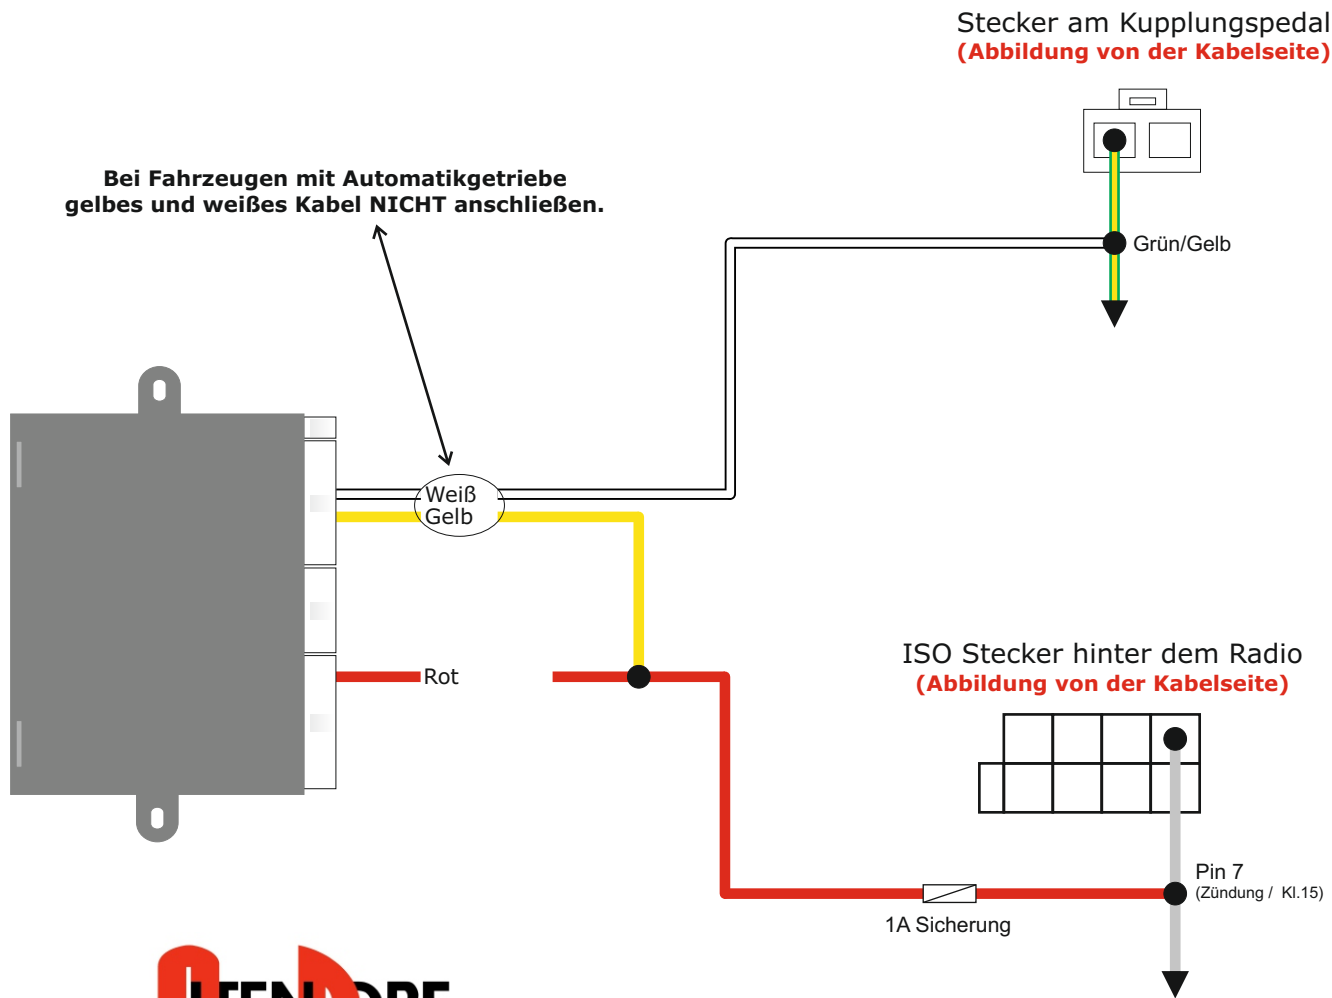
Stecker am Kupplungspedal
(Abbildung von der Kabelseite)

Bei Fahrzeugen mit Automatikgetriebe gelbes und weißes Kabel NICHT anschließen.

Grün/Gelb

Weiß
Gelb

Rot

ISO Stecker hinter dem Radio
(Abbildung von der Kabelseite)

Pin 7
(Zündung / Kl.15)

1A Sicherung

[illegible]